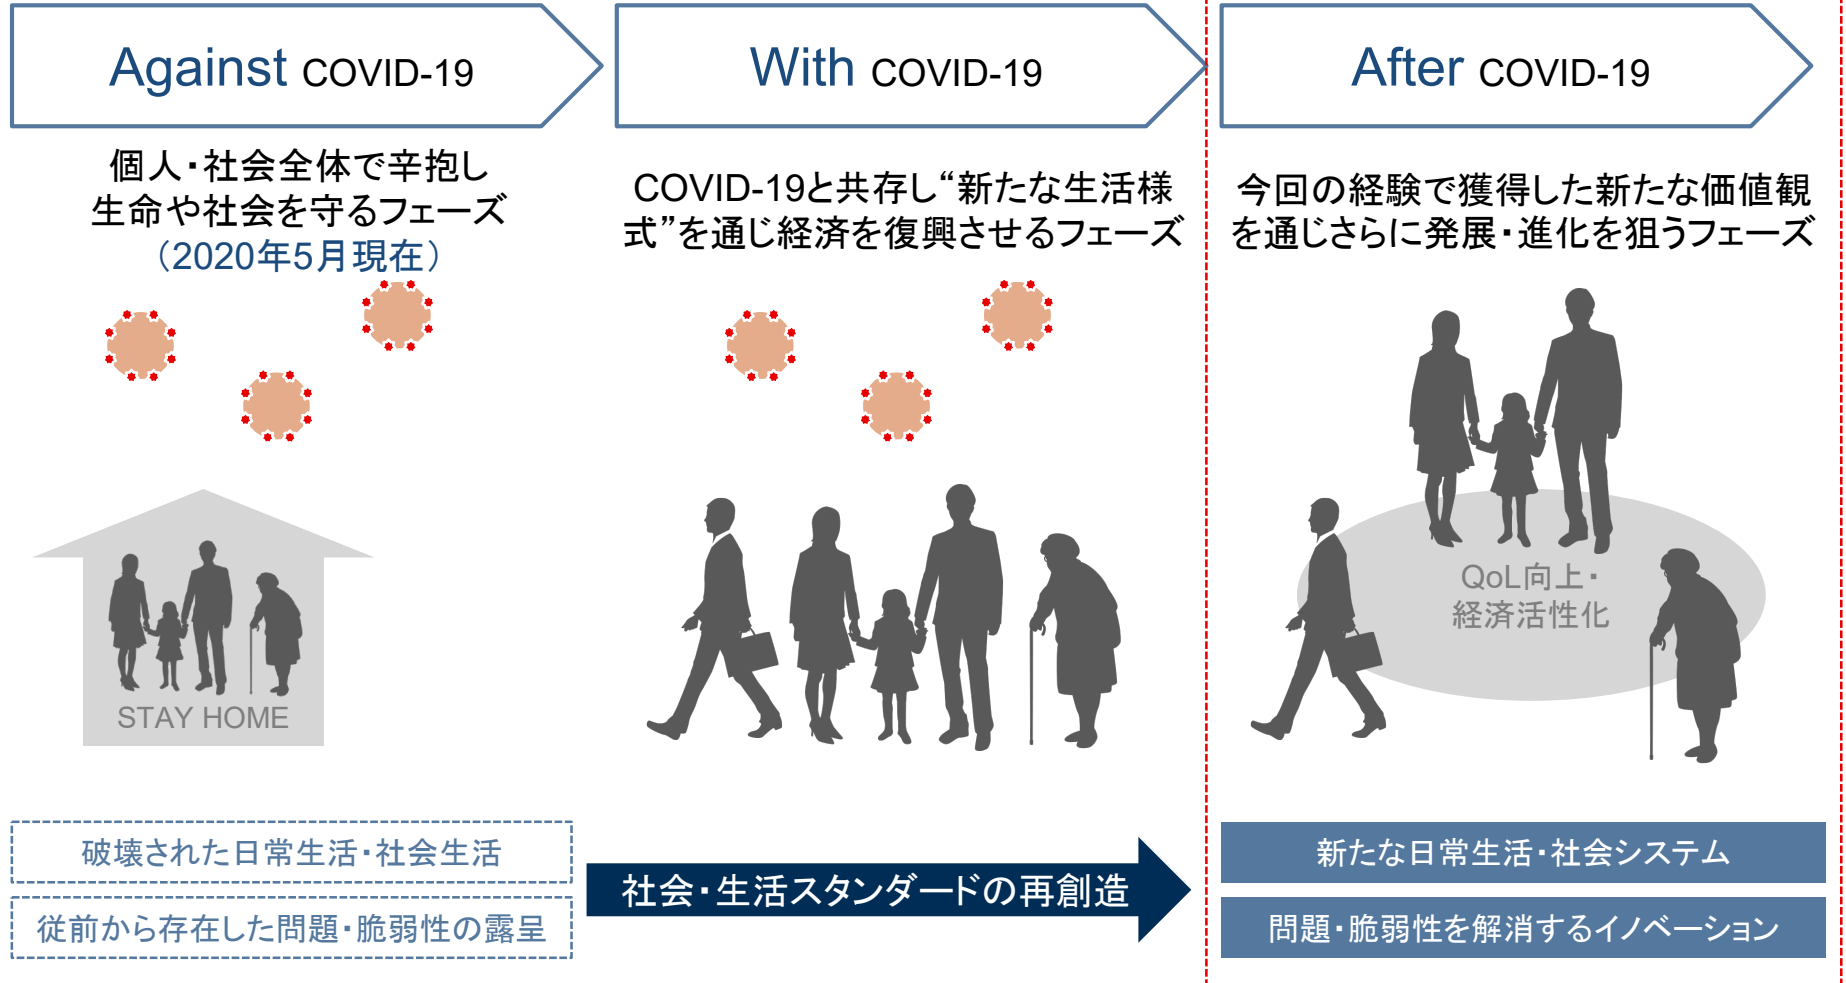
Against COVID-19

個人・社会全体で辛抱し生命や社会を守るフェーズ（2020年5月現在）

STAY HOME

破壊された日常生活・社会生活

従前から存在した問題・脆弱性の露呈

With COVID-19

COVID-19と共存し“新たな生活様式”を通じ経済を復興させるフェーズ

社会・生活スタンダードの再創造

After COVID-19

今回の経験で獲得した新たな価値観を通じさらに発展・進化を狙うフェーズ

QoL向上・経済活性化

新たな日常生活・社会システム

問題・脆弱性を解消するイノベーション